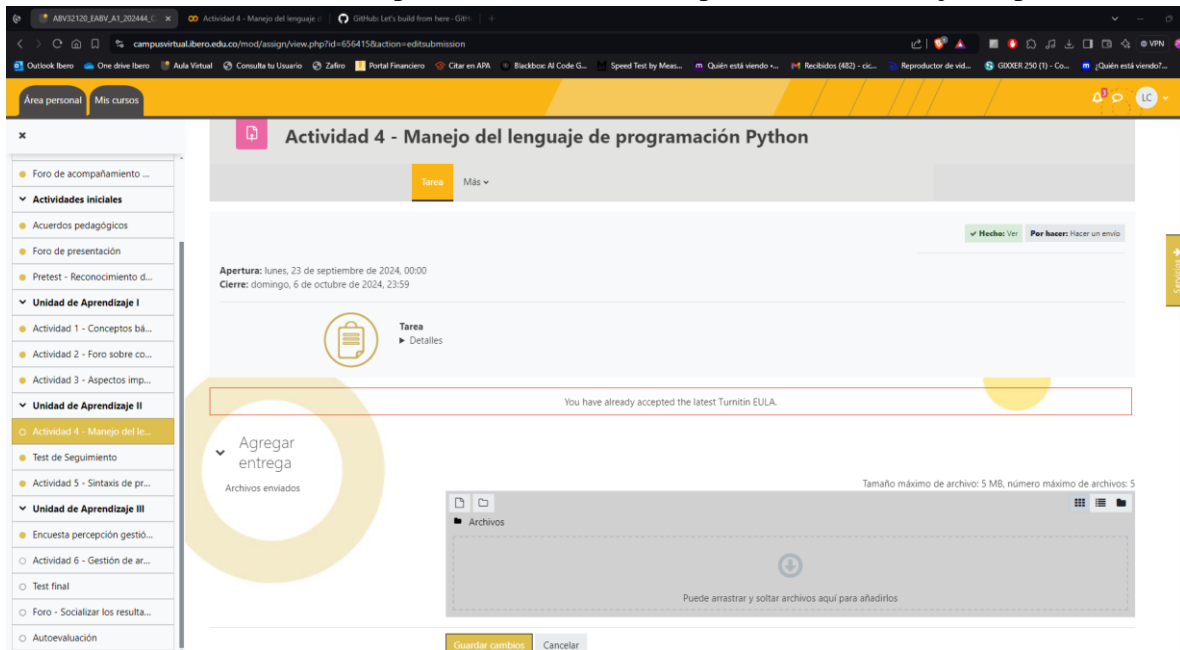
ABV32120_EABV_A1_202444_C × Actividad 4 - Manejo del lenguaje × GitHub: Let's build from here · GitH ×

campusvirtual.ibero.edu.co/mod/assign/view.php?id=656415&action=editsubmission

VPN

Outlook Ibero One drive Ibero Aula Virtual Consulta tu Usuario Zafiro Portal Financiero Citar en APA Blackbox: AI Code G... Speed Test by Meas... Quién está viendo -... Recibidos (482) - cic... Reproductor de vid... GIXXER 250 (1) - Co... ¿Quién está viendo?...

Área personal Mis cursos

LC

×

Foro de acompañamiento ...
Actividades iniciales
Acuerdos pedagógicos
Foro de presentación
Pretest - Reconocimiento d...
Unidad de Aprendizaje I
Actividad 1 - Conceptos bá...
Actividad 2 - Foro sobre co...
Actividad 3 - Aspectos imp...
Unidad de Aprendizaje II
Actividad 4 - Manejo del le...
Test de Seguimiento
Actividad 5 - Sintaxis de pr...
Unidad de Aprendizaje III
Encuesta percepción gestió...
Actividad 6 - Gestión de ar...
Test final
Foro - Socializar los resulta...
Autoevaluación

Actividad 4 - Manejo del lenguaje de programación Python

Tarea Más

Hecho: Ver Por hacer: Hacer un envío

Apertura: lunes, 23 de septiembre de 2024, 00:00
Cierre: domingo, 6 de octubre de 2024, 23:59

Tarea
▸ Detalles

You have already accepted the latest Turnitin EULA.

Agregar entrega

Archivos enviados

Tamaño máximo de archivo: 5 MB, número máximo de archivos: 5

Archivos

Puede arrastrar y soltar archivos aquí para añadirlos

Guardar cambios Cancelar